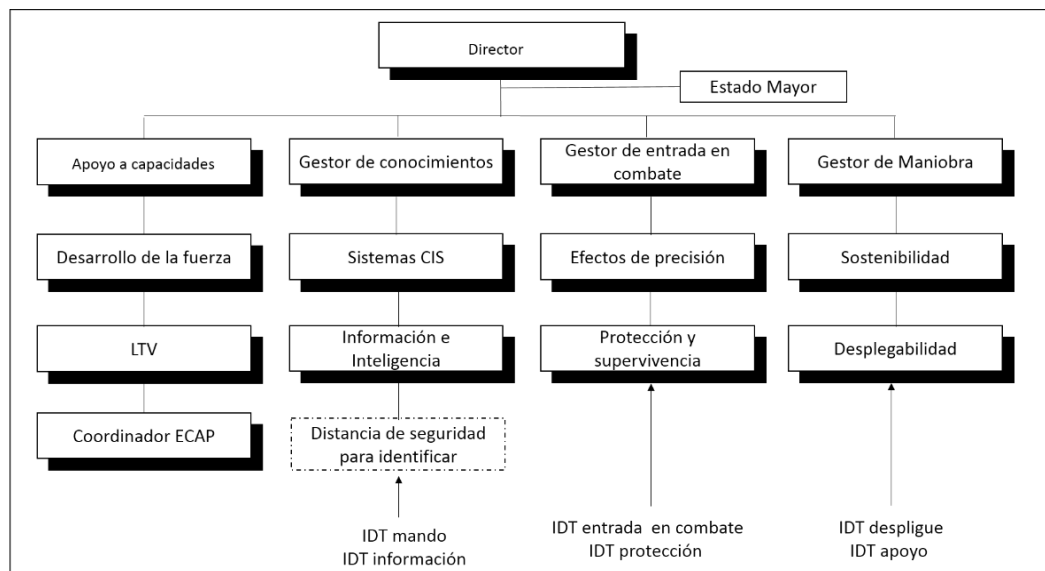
Director

Estado Mayor

Apoyo a capacidades

Gestor de conocimientos

Gestor de entrada en combate

Gestor de Maniobra

Desarrollo de la fuerza

Sistemas CIS

Efectos de precisión

Sostenibilidad

LTV

Información e Inteligencia

Protección y supervivencia

Desplegabilidad

Coordinador ECAP

Distancia de seguridad para identificar

IDT mando
IDT información

IDT entrada en combate
IDT protección

IDT despliegue
IDT apoyo